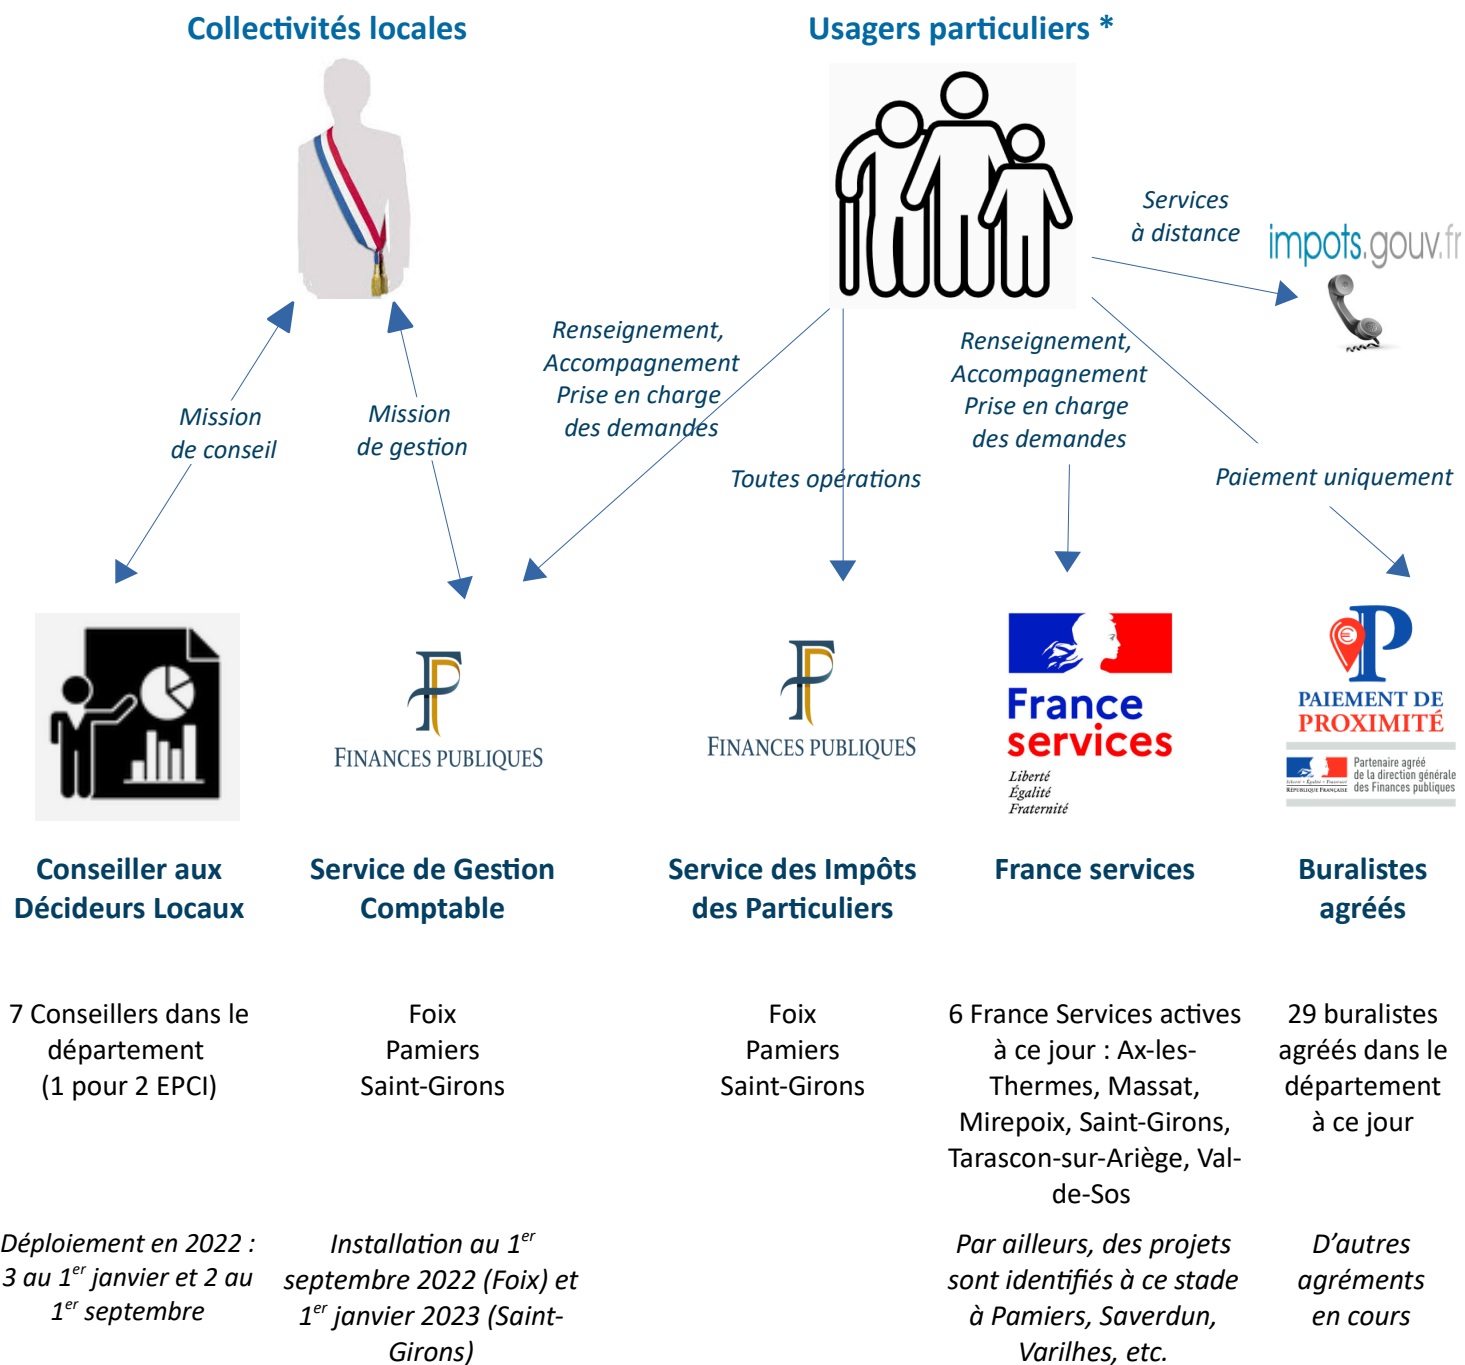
Collectivités locales

Usagers particuliers *

Services à distance

impots.gouv.fr

Mission de conseil

Mission de gestion

Renseignement, Accompagnement Prise en charge des demandes

Toutes opérations

Renseignement, Accompagnement Prise en charge des demandes

Paiement uniquement

FINANCES PUBLIQUES

FINANCES PUBLIQUES

France services
Liberté
Égalité
Fraternité

PAIEMENT DE PROXIMITÉ
Partenaire agréé de la direction générale des Finances publiques
RÉPUBLIQUE FRANÇAISE

Conseiller aux Décideurs Locaux

Service de Gestion Comptable

Service des Impôts des Particuliers

France services

Buralistes agréés

7 Conseillers dans le département (1 pour 2 EPCI)

Foix
Pamiers
Saint-Girons

Foix
Pamiers
Saint-Girons

6 France Services actives à ce jour : Ax-les-Thermes, Massat, Mirepoix, Saint-Girons, Tarascon-sur-Ariège, Val-de-Sos

29 buralistes agréés dans le département à ce jour

Déploiement en 2022 : 3 au $1^{er}$ janvier et 2 au $1^{er}$ septembre

Installation au $1^{er}$ septembre 2022 (Foix) et $1^{er}$ janvier 2023 (Saint-Girons)

Par ailleurs, des projets sont identifiés à ce stade à Pamiers, Saverdun, Varilhes, etc.

D'autres agréments en cours